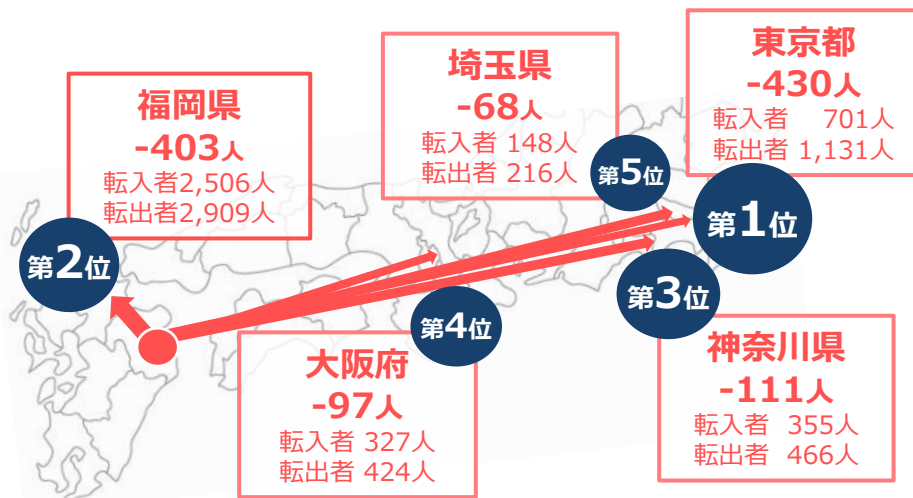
福岡県
-403人
転入者2,506人
転出者2,909人

埼玉県
-68人
転入者 148人
転出者 216人

東京都
-430人
転入者 701人
転出者 1,131人

第5位

第1位

第2位

第3位

第4位

大阪府
-97人
転入者 327人
転出者 424人

神奈川県
-111人
転入者 355人
転出者 466人